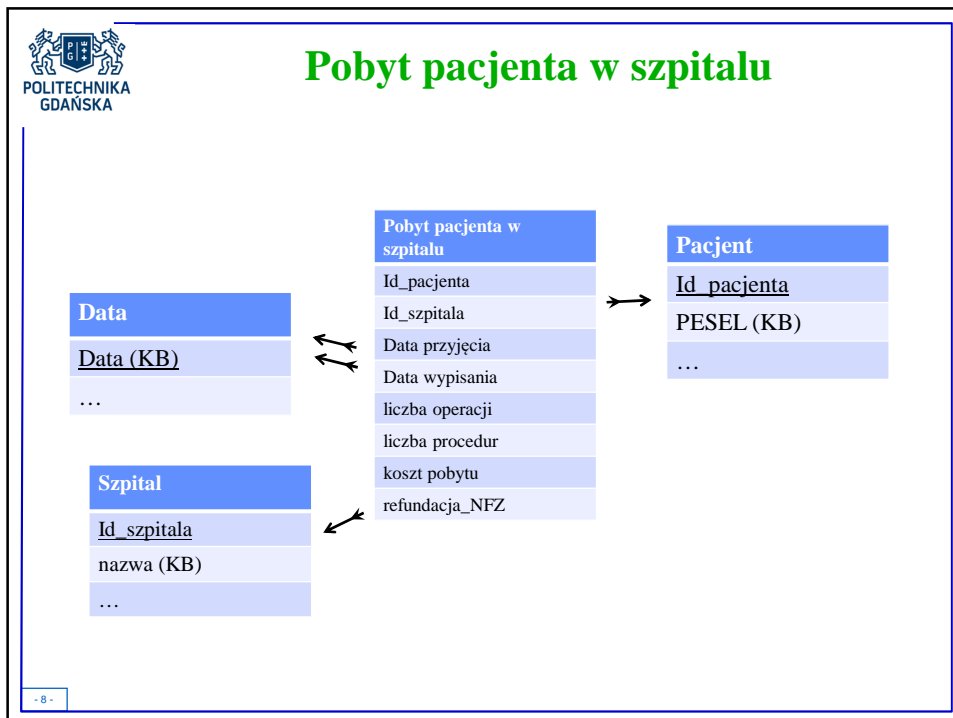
POLITECHNIKA GDAŃSKA

Pobyt pacjenta w szpitalu

| Pobyt pacjenta w szpitalu |
|---|
| Id_pacjenta |
| Id_szpitala |
| Data przyjęcia |
| Data wypisania |
| liczba operacji |
| liczba procedur |
| koszt pobytu |
| refundacja_NFZ |

| Pacjent |
|---|
| Id_pacjenta |
| PESEL (KB) |
| … |

| Data |
|---|
| Data (KB) |
| … |

| Szpital |
|---|
| Id_szpitala |
| nazwa (KB) |
| … |

- 8 -